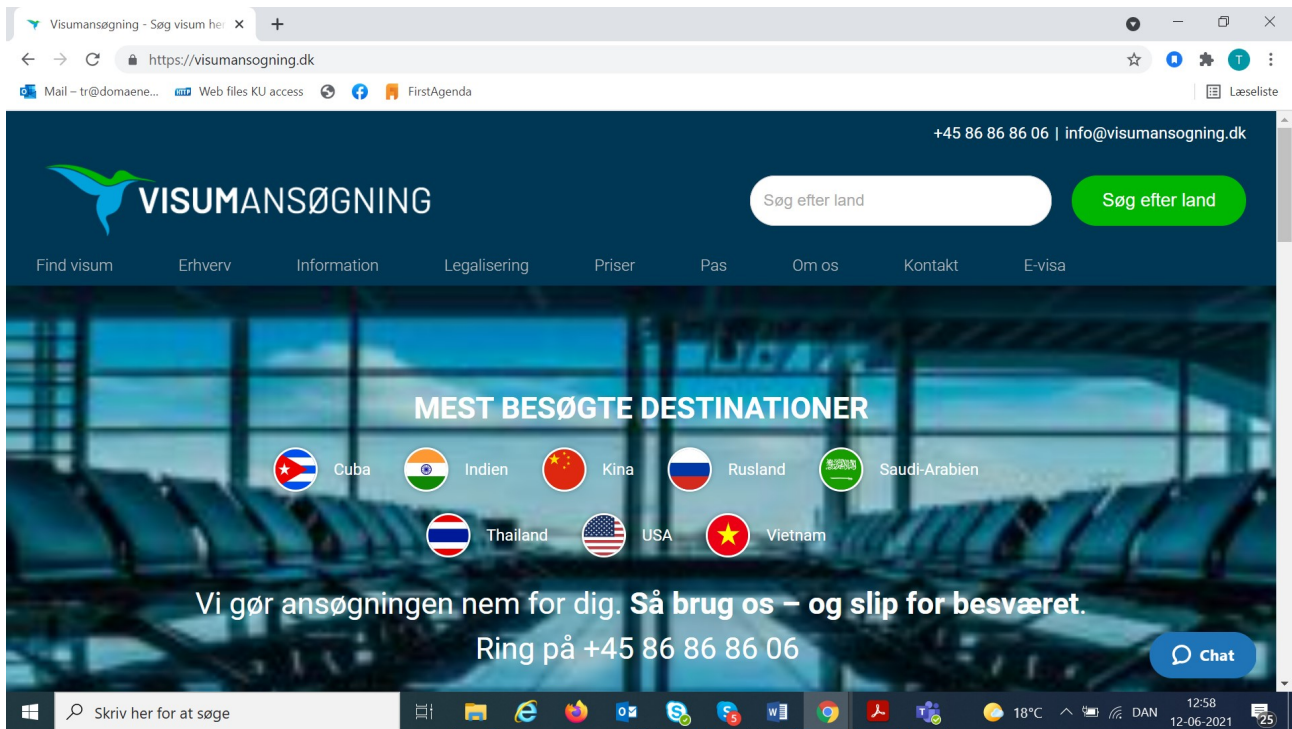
Visumansøgning - Søg visum her ×
+

https://visumansogning.dk

Mail – tr@domaene... Web files KU access FirstAgenda
Læseliste

+45 86 86 86 06 | info@visumansogning.dk

VISUMANSØGNING

Søg efter land
Søg efter land

Find visum Erhverv Information Legalisering Priser Pas Om os Kontakt E-visa

MEST BESØGTE DESTINATIONER

Cuba Indien Kina Rusland Saudi-Arabien
Thailand USA Vietnam

Vi gør ansøgningen nem for dig. **Så brug os – og slip for besværet**.
Ring på +45 86 86 86 06

Chat

Skriv her for at søge
18°C DAN 12:58 12-06-2021
25